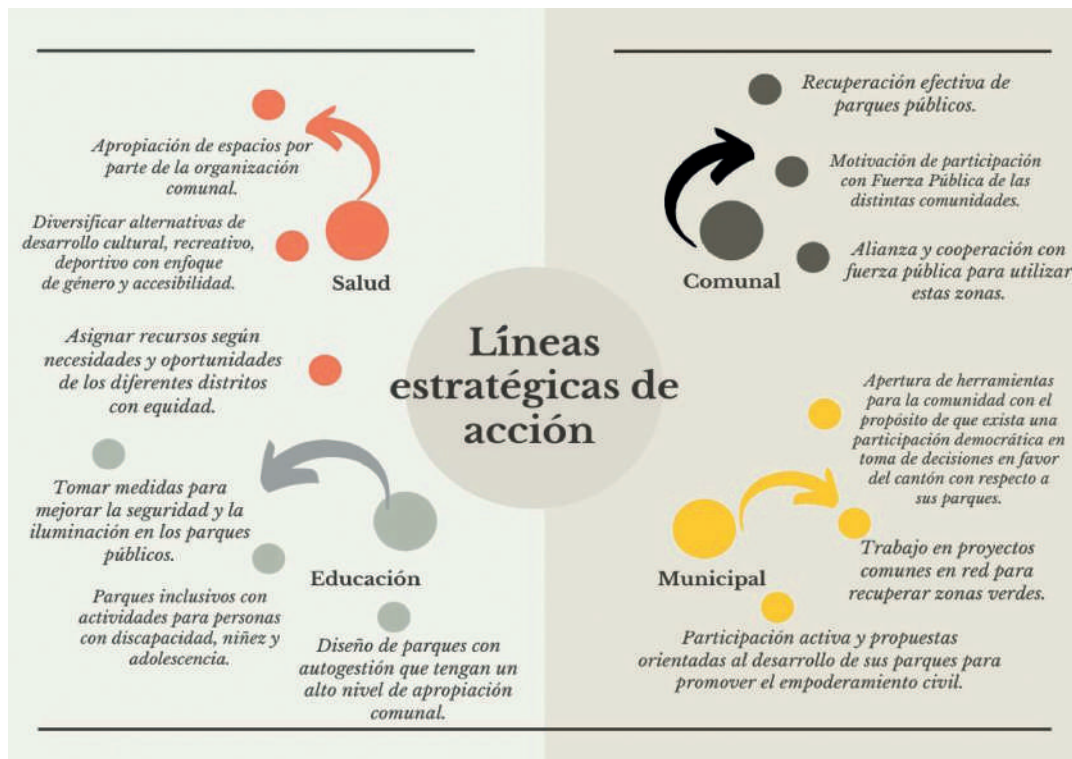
Líneas estratégicas de acción

Apropiación de espacios por parte de la organización comunal.

Diversificar alternativas de desarrollo cultural, recreativo, deportivo con enfoque de género y accesibilidad.

Salud

Asignar recursos según necesidades y oportunidades de los diferentes distritos con equidad.

Recuperación efectiva de parques públicos.

Motivación de participación con Fuerza Pública de las distintas comunidades.

Alianza y cooperación con fuerza pública para utilizar estas zonas.

Comunal

Tomar medidas para mejorar la seguridad y la iluminación en los parques públicos.

Educación

Parques inclusivos con actividades para personas con discapacidad, niñez y adolescencia.

Diseño de parques con autogestión que tengan un alto nivel de apropiación comunal.

Apertura de herramientas para la comunidad con el propósito de que exista una participación democrática en toma de decisiones en favor del cantón con respecto a sus parques.

Municipal

Trabajo en proyectos comunes en red para recuperar zonas verdes.

Participación activa y propuestas orientadas al desarrollo de sus parques para promover el empoderamiento civil.